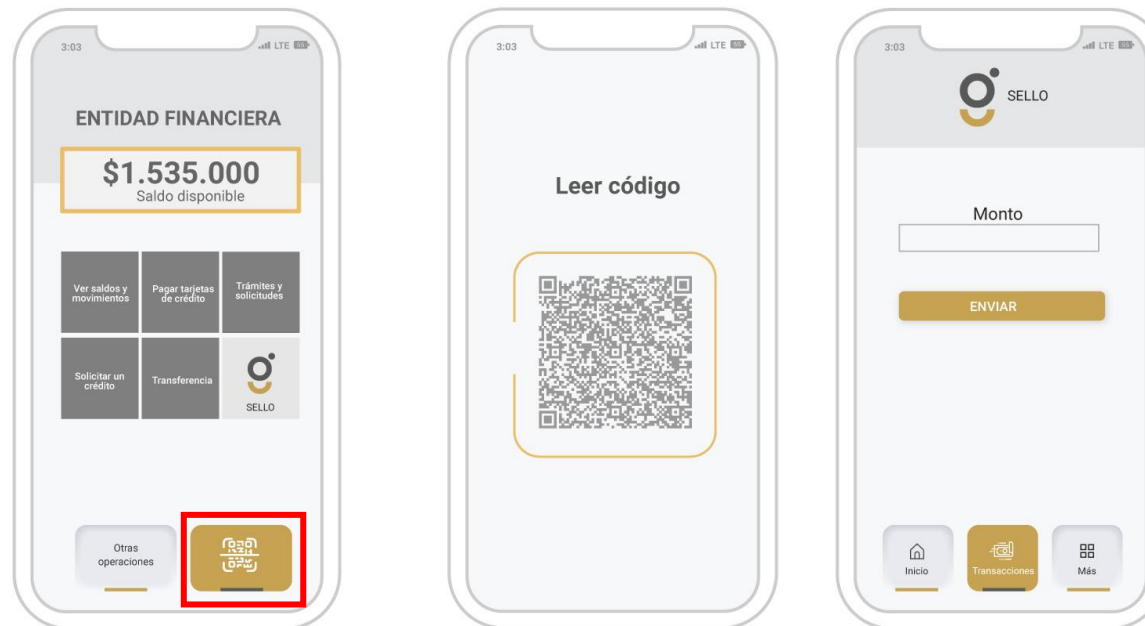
3:03 LTE

ENTIDAD FINANCIERA

$1.535.000
Saldo disponible

Ver saldos y movimientos
Pagar tarjetas de crédito
Trámites y solicitudes
Solicitar un crédito
Transferencia
SELLO

Otras operaciones

3:03 LTE

Leer código

3:03 LTE

SELLO

Monto

ENVIAR

Inicio
Transacciones
Más